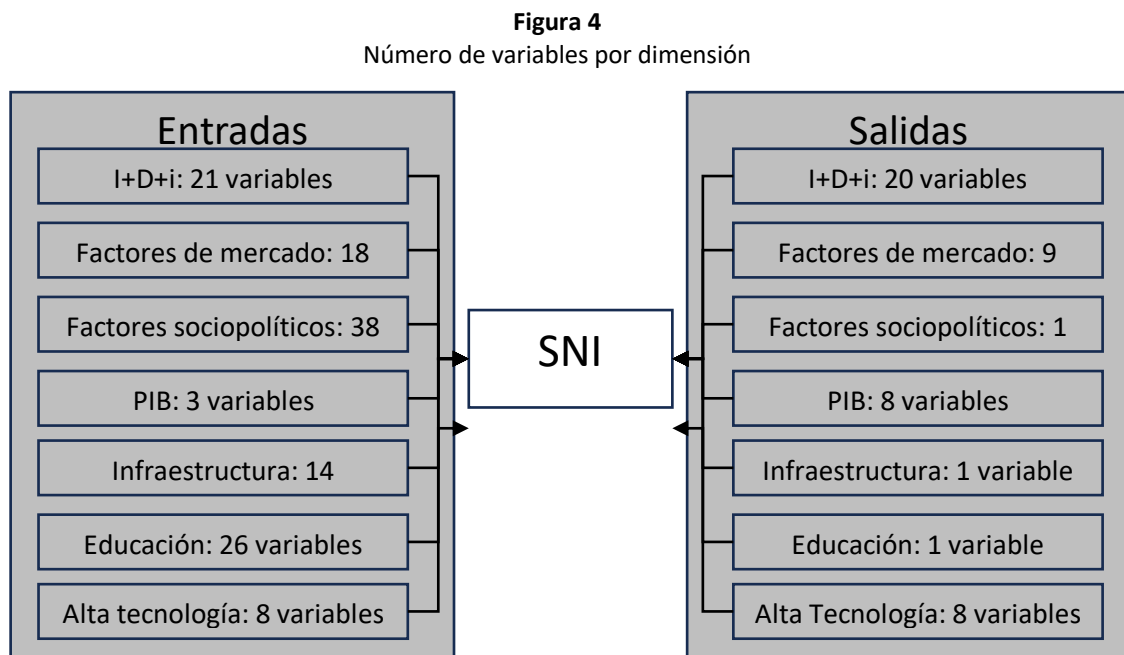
**Figura 4**
Número de variables por dimensión

Entradas

I+D+i: 21 variables

Factores de mercado: 18

Factores sociopolíticos: 38

PIB: 3 variables

Infraestructura: 14

Educación: 26 variables

Alta tecnología: 8 variables

SNI

Salidas

I+D+i: 20 variables

Factores de mercado: 9

Factores sociopolíticos: 1

PIB: 8 variables

Infraestructura: 1 variable

Educación: 1 variable

Alta Tecnología: 8 variables